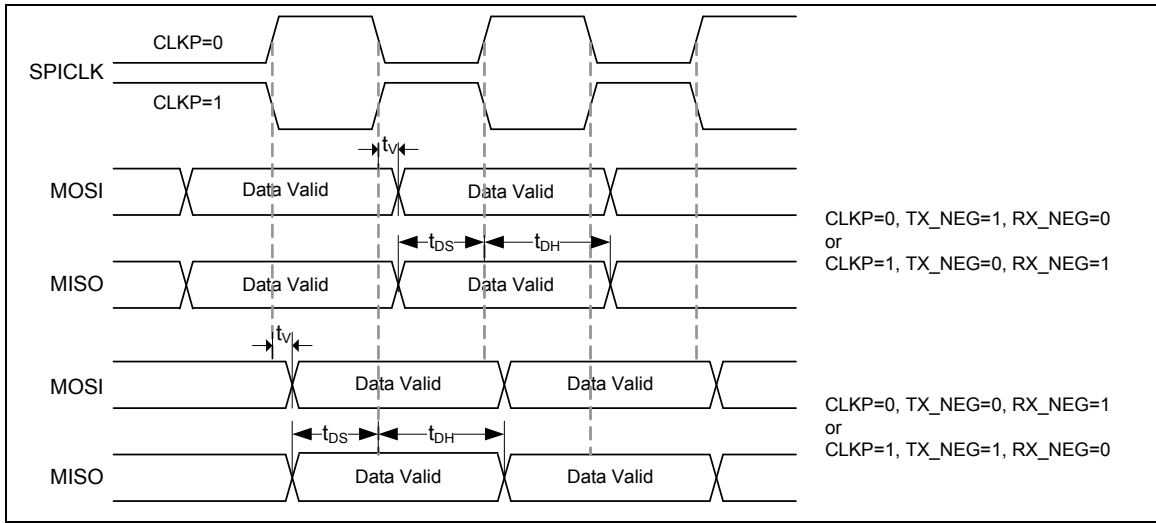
CLKP=0

SPICLK

CLKP=1

$t_V$

MOSI Data Valid Data Valid

$t_{DS}$ $t_{DH}$

MISO Data Valid Data Valid

CLKP=0, TX_NEG=1, RX_NEG=0
or
CLKP=1, TX_NEG=0, RX_NEG=1

$t_V$

MOSI Data Valid Data Valid

$t_{DS}$ $t_{DH}$

MISO Data Valid Data Valid

CLKP=0, TX_NEG=0, RX_NEG=1
or
CLKP=1, TX_NEG=1, RX_NEG=0